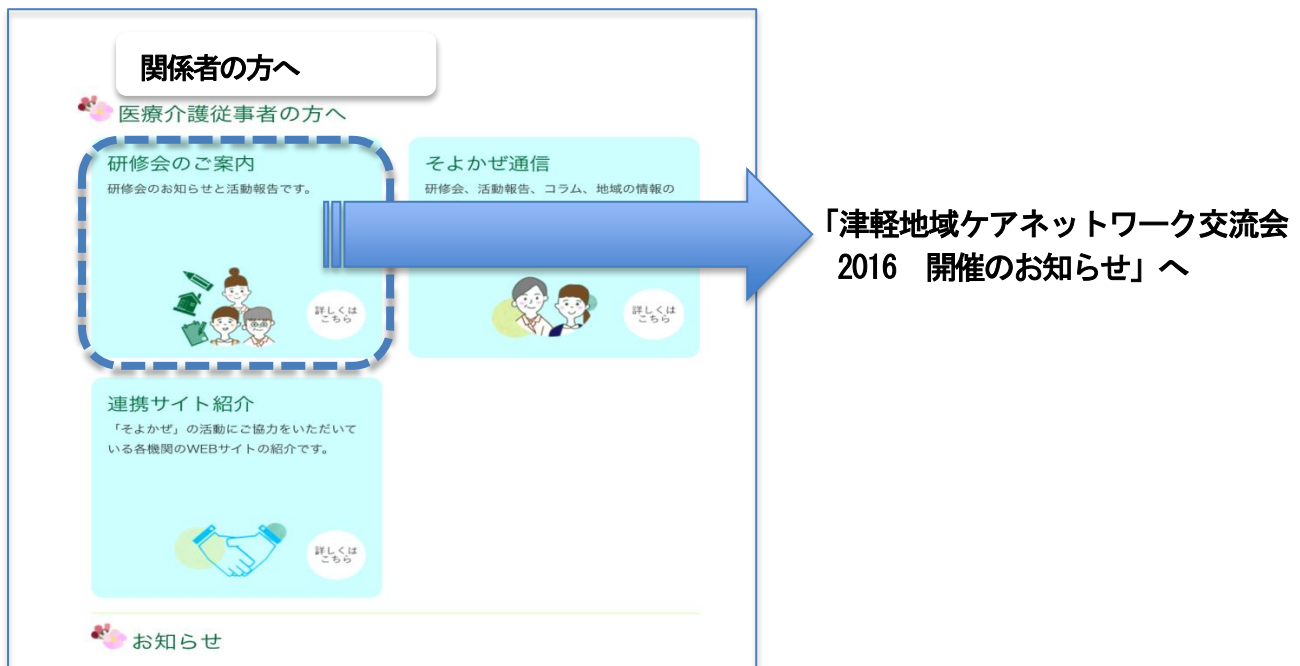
関係者の方へ

医療介護従事者の方へ

研修会のご案内

研修会のお知らせと活動報告です。

詳しくはこちら

そよかぜ通信

研修会、活動報告、コラム、地域の情報の

詳しくはこちら

「津軽地域ケアネットワーク交流会 2016　開催のお知らせ」へ

連携サイト紹介

「そよかぜ」の活動にご協力をいただいている各機関のWEBサイトの紹介です。

詳しくはこちら

お知らせ